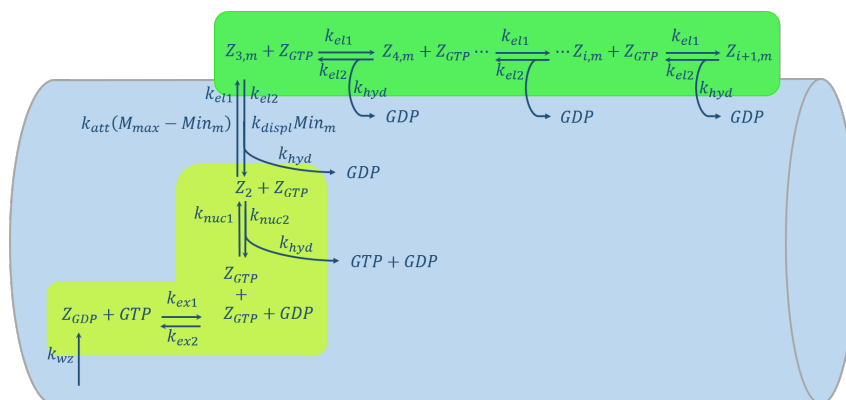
$Z_{3,m} + Z_{GTP}$ $k_{el1}$ $k_{el2}$ $Z_{4,m} + Z_{GTP} \cdots$ $k_{el1}$ $k_{el2}$ $\cdots Z_{i,m} + Z_{GTP}$ $k_{el1}$ $k_{el2}$ $Z_{i+1,m}$

$k_{hyd}$ $GDP$ $GDP$ $k_{hyd}$ $GDP$

$k_{el1}$ $k_{el2}$

$k_{att}(M_{max} - Min_m)$ $k_{displ}Min_m$

$k_{hyd}$ $GDP$

$Z_2 + Z_{GTP}$

$k_{nuc1}$ $k_{nuc2}$

$k_{hyd}$ $GTP + GDP$

$Z_{GTP}$
$+$
$Z_{GTP} + GDP$

$Z_{GDP} + GTP$ $k_{ex1}$ $k_{ex2}$

$k_{wz}$